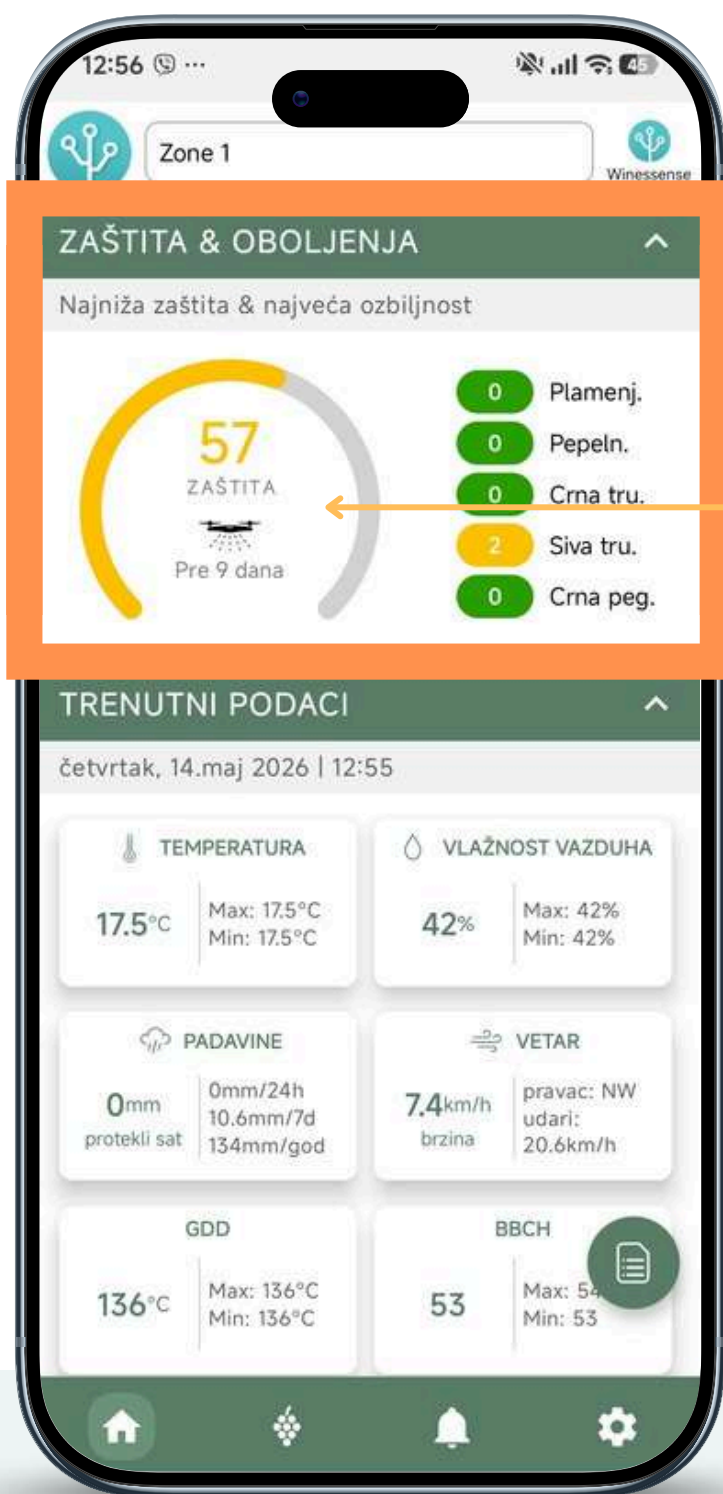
12:56 ⓦ ···

45

Zone 1

Winessense

ZAŠTITA & OBOLJENJA

Najniža zaštita & najveća ozbiljnost

57
ZAŠTITA
Pre 9 dana

0 Plamenj.
0 Pepeln.
0 Crna tru.
2 Siva tru.
0 Crna peg.

TRENUTNI PODACI

četvrtak, 14.maj 2026 | 12:55

TEMPERATURA
17.5°C
Max: 17.5°C
Min: 17.5°C

VLAŽNOST VAZDUHA
42%
Max: 42%
Min: 42%

PADAVINE
0mm
protekli sat
0mm/24h
10.6mm/7d
134mm/god

VETAR
7.4km/h
brzina
pravac: NW
udari:
20.6km/h

GDD
136°C
Max: 136°C
Min: 136°C

BBCH
53
Max: 5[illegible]
Min: 53